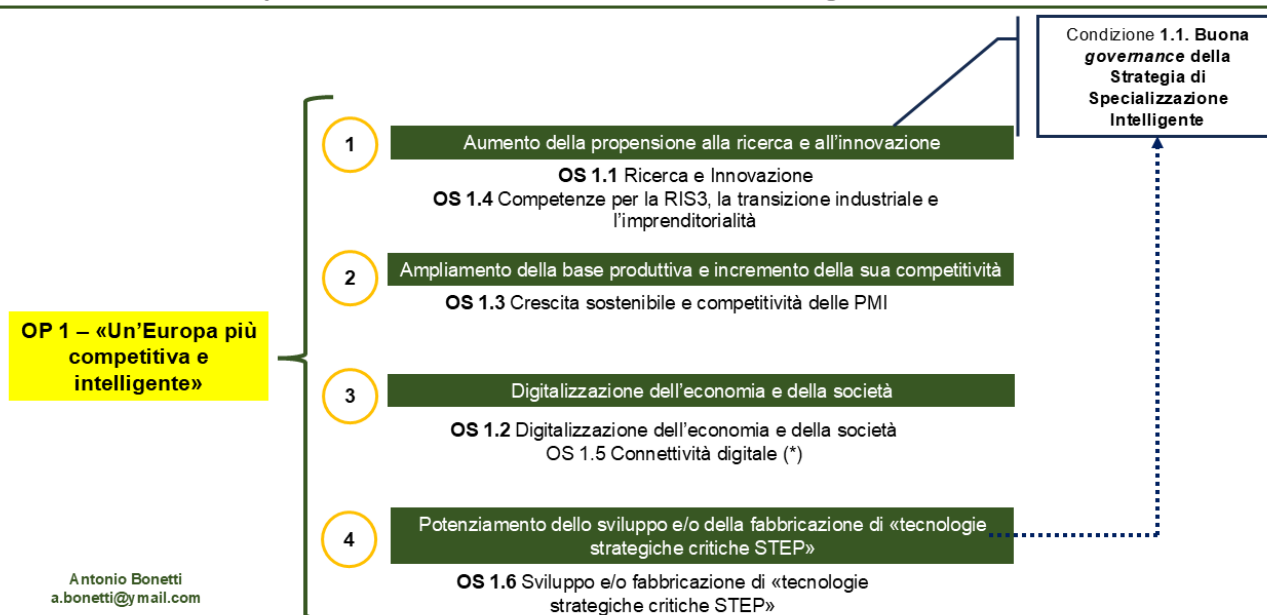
Condizione **1.1. Buona *governance* della Strategia di Specializzazione Intelligente**

OP 1 – «Un'Europa più competitiva e intelligente»

1

Aumento della propensione alla ricerca e all'innovazione

**OS 1.1** Ricerca e Innovazione
**OS 1.4** Competenze per la RIS3, la transizione industriale e l'imprenditorialità

2

Ampliamento della base produttiva e incremento della sua competitività

**OS 1.3** Crescita sostenibile e competitività delle PMI

3

Digitalizzazione dell'economia e della società

**OS 1.2** Digitalizzazione dell'economia e della società
OS 1.5 Connettività digitale (*)

4

Potenziamento dello sviluppo e/o della fabbricazione di «tecnologie strategiche critiche STEP»

**OS 1.6** Sviluppo e/o fabbricazione di «tecnologie strategiche critiche STEP»

Antonio Bonetti
a.bonetti@ymail.com